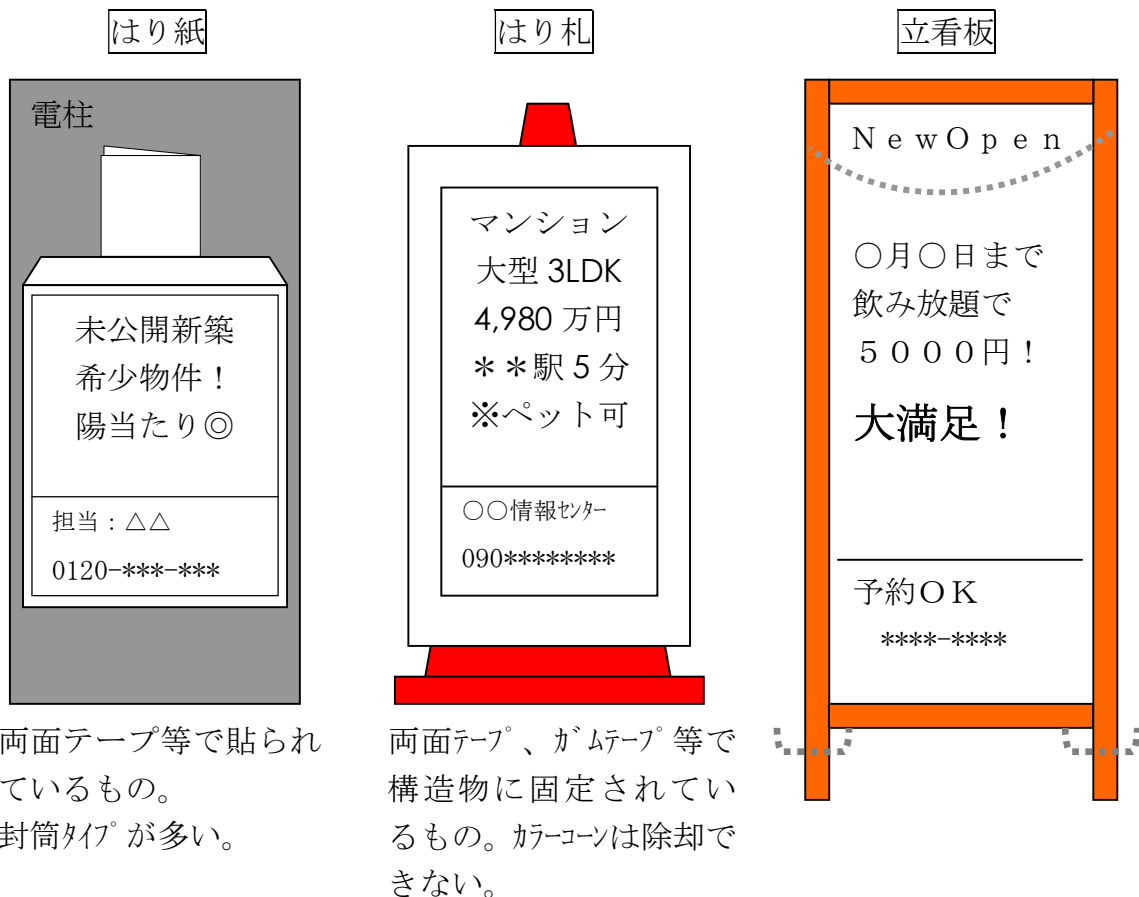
はり紙

電柱

未公開新築
希少物件！
陽当たり◎

担当：△△
0120-***-***

両面テープ等で貼られているもの。
封筒ﾀｲﾌﾟが多い。

はり札

マンション
大型 3LDK
4,980 万円
＊＊駅 5 分
※ペット可

○○情報ｾﾝﾀｰ
090********

両面ﾃｰﾌﾟ、ｶﾞﾑﾃｰﾌﾟ等で構造物に固定されているもの。ｶﾗｰｺｰﾝは除却できない。

立看板

NewOpen

○月○日まで
飲み放題で
５０００円！

大満足！

予約ＯＫ
****-****